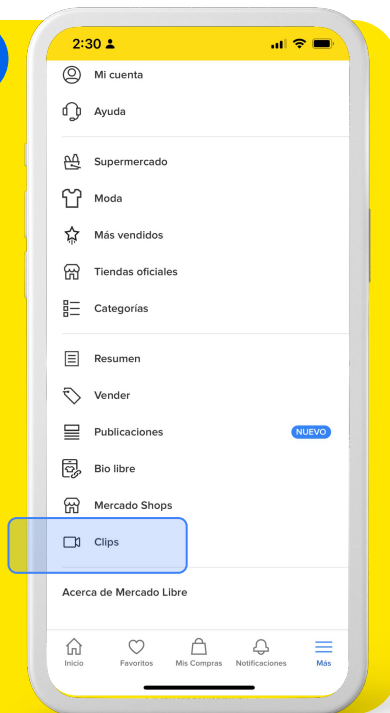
2:30

Mi cuenta

Ayuda

Supermercado

Moda

Más vendidos

Tiendas oficiales

Categorías

Resumen

Vender

Publicaciones NUEVO

Bio libre

Mercado Shops

Clips

Acerca de Mercado Libre

Inicio Favoritos Mis Compras Notificaciones Más